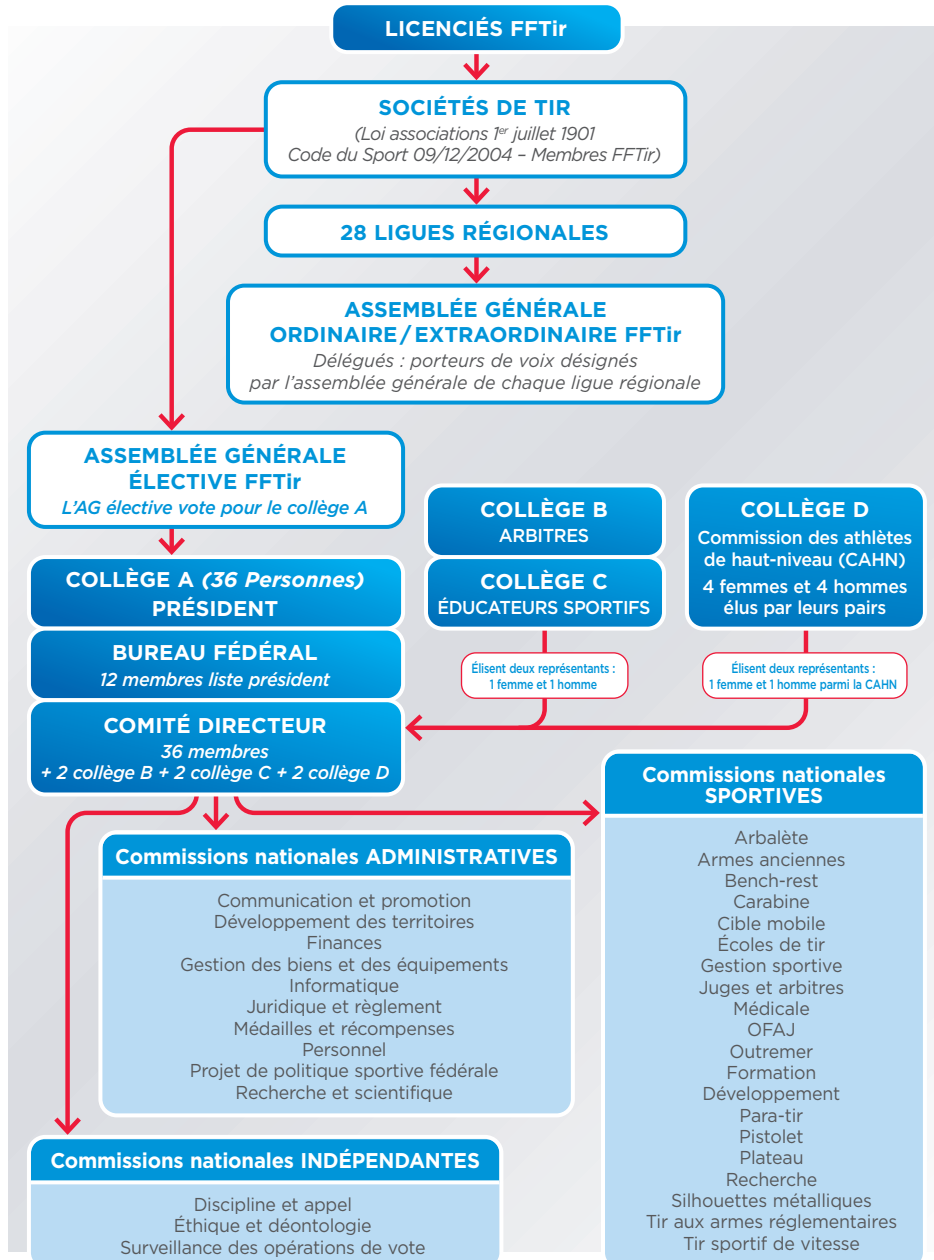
LICENCIÉS FFTir

SOCIÉTÉS DE TIR
(Loi associations 1$^{er}$ juillet 1901
Code du Sport 09/12/2004 – Membres FFTir)

28 LIGUES RÉGIONALES

ASSEMBLÉE GÉNÉRALE
ORDINAIRE / EXTRAORDINAIRE FFTir
Délégués : porteurs de voix désignés par l'assemblée générale de chaque ligue régionale

ASSEMBLÉE GÉNÉRALE
ÉLECTIVE FFTir
L'AG élective vote pour le collège A

COLLÈGE B
ARBITRES

COLLÈGE C
ÉDUCATEURS SPORTIFS

COLLÈGE D
Commission des athlètes de haut-niveau (CAHN)
4 femmes et 4 hommes élus par leurs pairs

COLLÈGE A (36 Personnes)
PRÉSIDENT

BUREAU FÉDÉRAL
12 membres liste président

Élisent deux représentants : 1 femme et 1 homme

Élisent deux représentants : 1 femme et 1 homme parmi la CAHN

COMITÉ DIRECTEUR
36 membres
+ 2 collège B + 2 collège C + 2 collège D

Commissions nationales SPORTIVES

Arbalète
Armes anciennes
Bench-rest
Carabine
Cible mobile
Écoles de tir
Gestion sportive
Juges et arbitres
Médicale
OFAJ
Outremer
Formation
Développement
Para-tir
Pistolet
Plateau
Recherche
Silhouettes métalliques
Tir aux armes réglementaires
Tir sportif de vitesse

Commissions nationales ADMINISTRATIVES

Communication et promotion
Développement des territoires
Finances
Gestion des biens et des équipements
Informatique
Juridique et règlement
Médailles et récompenses
Personnel
Projet de politique sportive fédérale
Recherche et scientifique

Commissions nationales INDÉPENDANTES

Discipline et appel
Éthique et déontologie
Surveillance des opérations de vote